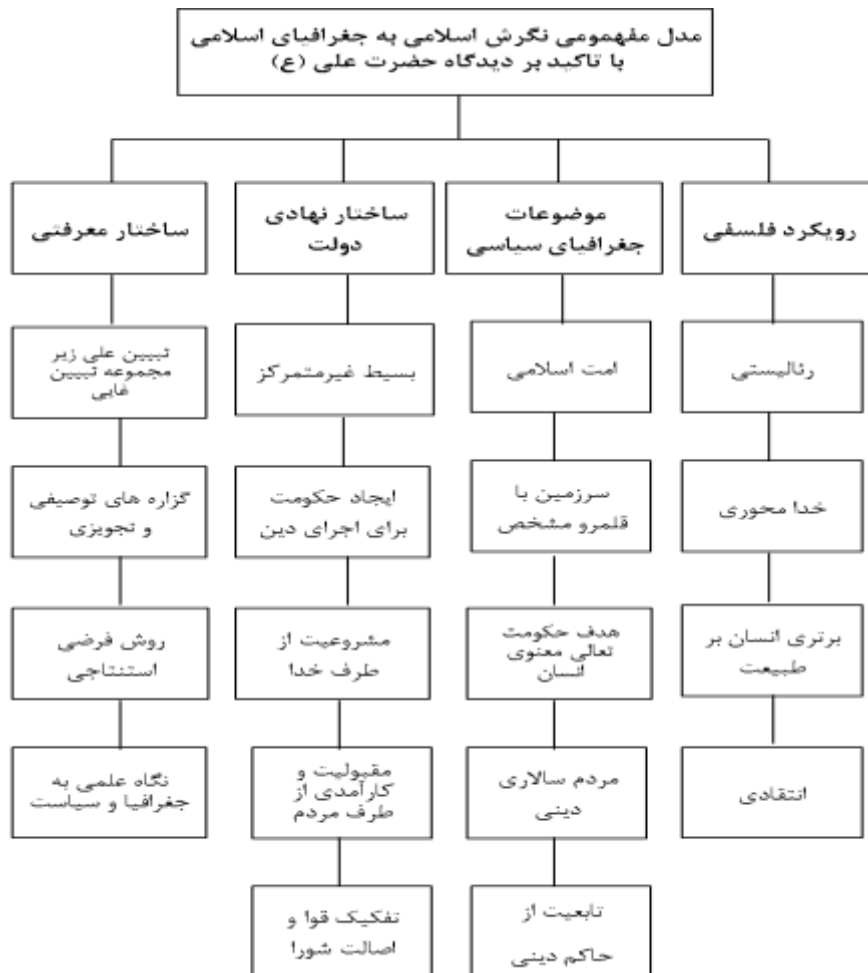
مدل مفهمومی نگرش اسلامی به جغرافیای اسلامی
با تاکید بر دیدگاه حضرت علی (ع)

رویکرد فلسفی

رئالیستی

خدا محوری

برتری انسان بر طبیعت

انتقادی

موضوعات جغرافیای سیاسی

امت اسلامی

سرزمین با قلمرو مشخص

هدف حکومت تعالی معنوی انسان

مردم سالاری دینی

تابعیت از حاکم دینی

ساختار نهادی دولت

بسیط غیرمتمرکز

ایجاد حکومت برای اجرای دین

مشروعیت از طرف خدا

مقبولیت و کارآمدی از طرف مردم

تفکیک قوا و اصالت شورا

ساختار معرفتی

تبیین علی زیر مجموعه تبیین غایی

گزاره های توصیفی و تجویزی

روش فرضی استنتاجی

نگاه علمی به جغرافیا و سیاست